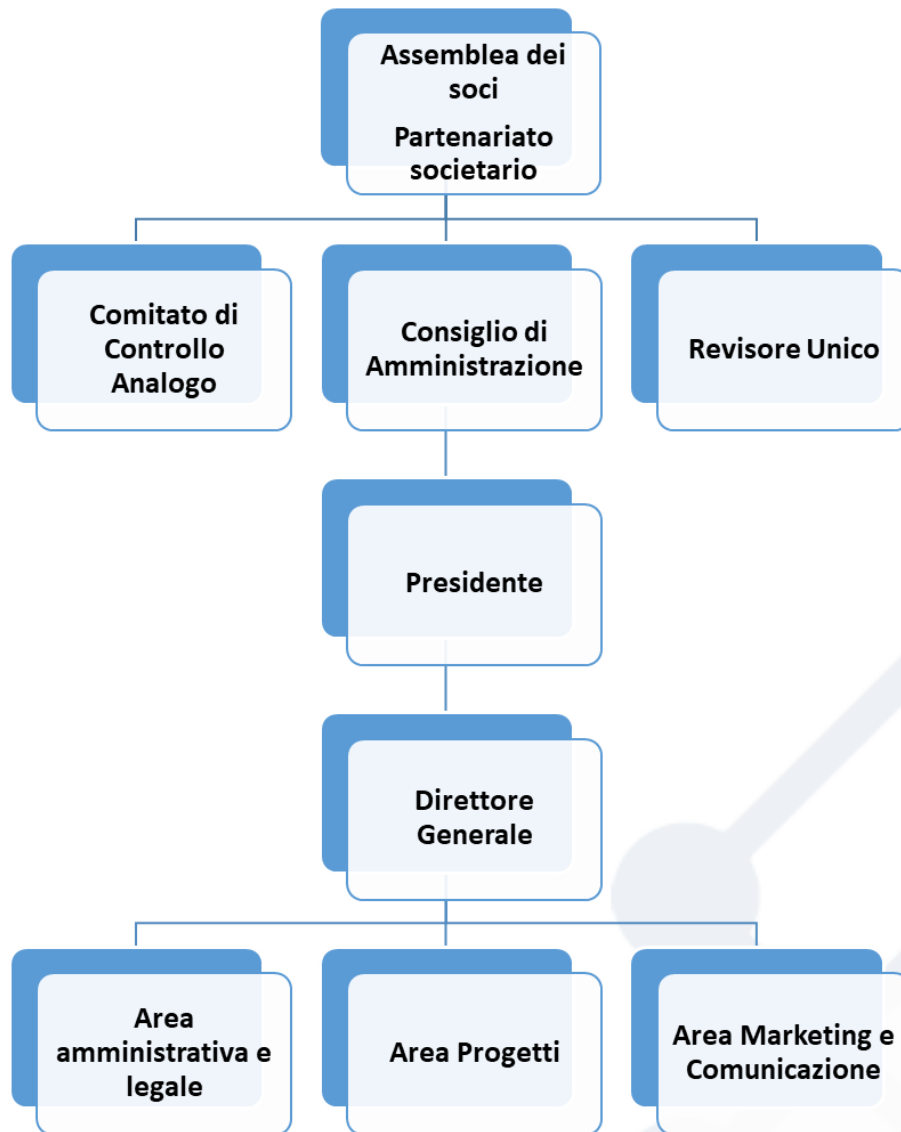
Assemblea dei soci

Partenariato societario

Comitato di Controllo Analogo

Consiglio di Amministrazione

Revisore Unico

Presidente

Direttore Generale

Area amministrativa e legale

Area Progetti

Area Marketing e Comunicazione